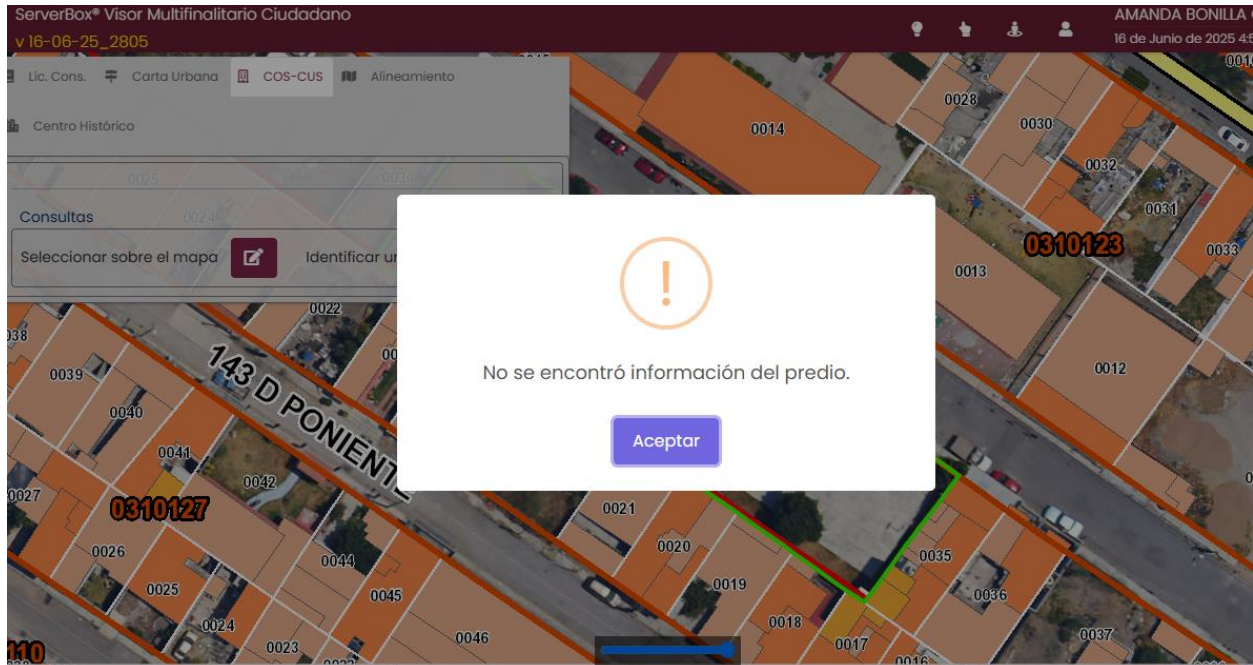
ServerBox® Visor Multifinalitario Ciudadano
v 16-06-25_2805

AMANDA BONILLA
16 de Junio de 2025 4:5

Lic. Cons. Carta Urbana COS-CUS Alineamiento

Centro Histórico

Consultas

Seleccionar sobre el mapa Identificar ur

!

No se encontró información del predio.

Aceptar

0014
0028
0030
0032
0031
0310123
0033
0013
0012
0025
0024
0022
038
0039
0040
143 D PONIENTE
0041
0042
0027
0310127
0026
0044
0025
0045
0024
0023
0046
110
0021
0020
0019
0018
0017
0016
0035
0036
0037